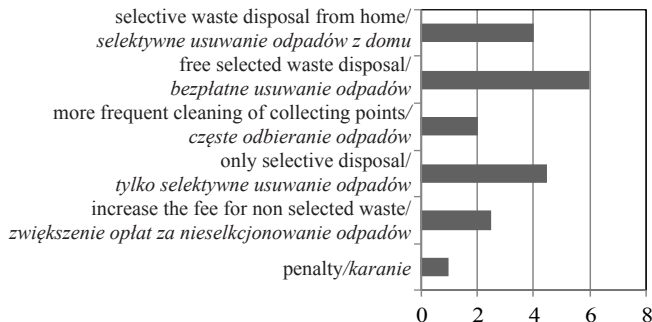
selective waste disposal from home/
selektywne usuwanie odpadów z domu

free selected waste disposal/
bezpłatne usuwanie odpadów

more frequent cleaning of collecting points/
częste odbieranie odpadów

only selective disposal/
tylko selektywne usuwanie odpadów

increase the fee for non selected waste/
zwiększenie opłat za nieselkcjonowanie odpadów

penalty/karanie

0 2 4 6 8